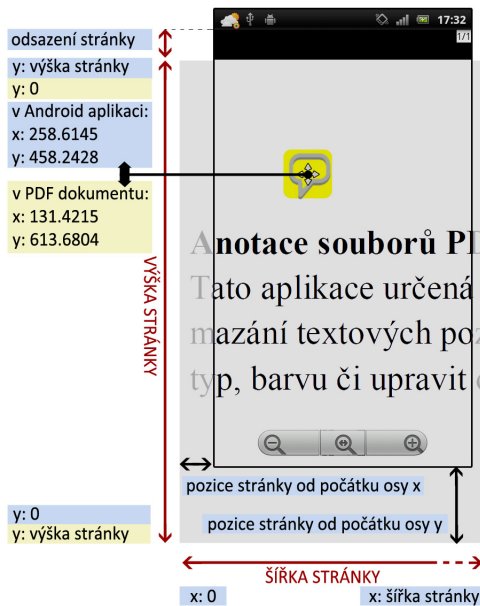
17:32

1/1

odsazení stránky

y: výška stránky

y: 0

v Android aplikaci:
x: 258.6145
y: 458.2428

v PDF dokumentu:
x: 131.4215
y: 613.6804

VÝŠKA STRÁNKY

Anotace souborů PD
Tato aplikace určená
mazání textových poz
typ, barvu či upravit

pozice stránky od počátku osy x

pozice stránky od počátku osy y

y: 0
y: výška stránky

ŠÍŘKA STRÁNKY

x: 0

x: šířka stránky